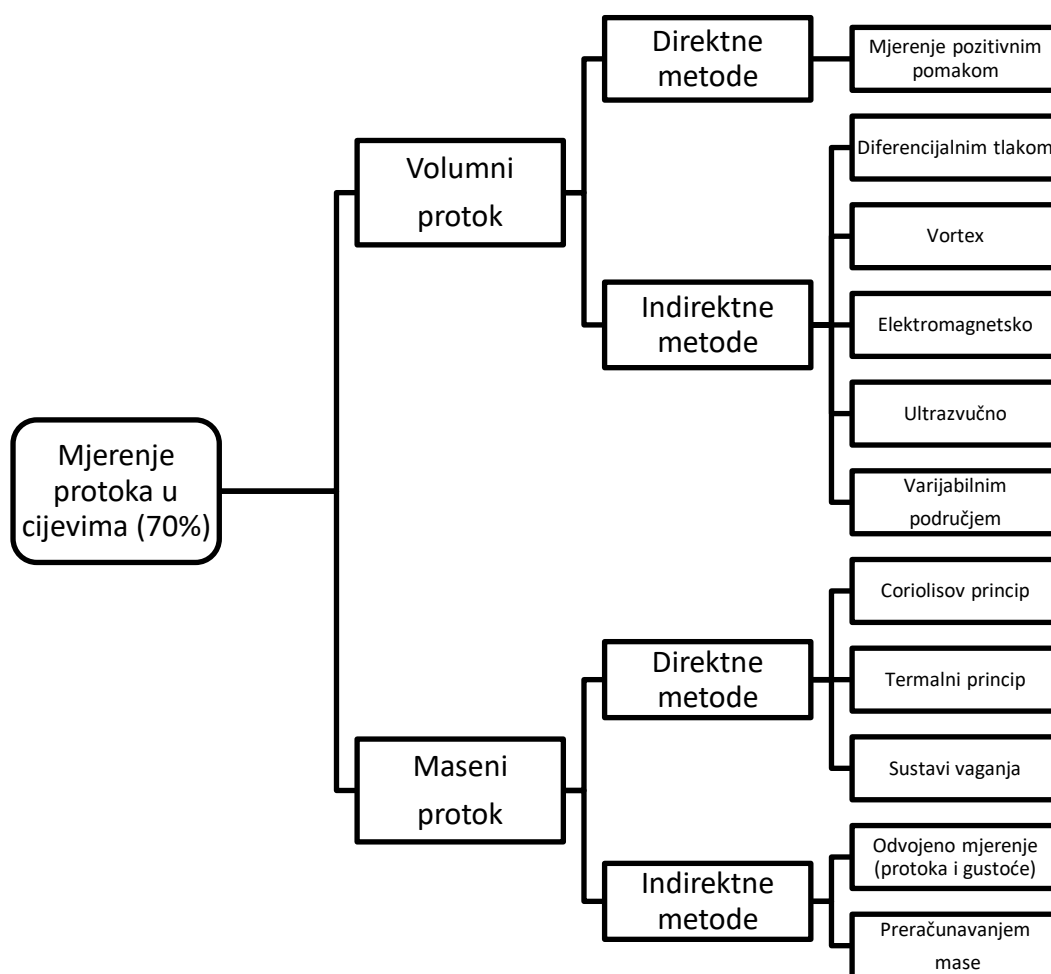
Mjerenje protoka u cijevima (70%)

Volumni protok

Direktne metode

Mjerenje pozitivnim pomakom

Indirektne metode

Diferencijalnim tlakom

Vortex

Elektromagnetsko

Ultrazvučno

Varijabilnim područjem

Maseni protok

Direktne metode

Coriolisov princip

Termalni princip

Sustavi vaganja

Indirektne metode

Odvojeno mjerenje (protoka i gustoće)

Preračunavanjem mase